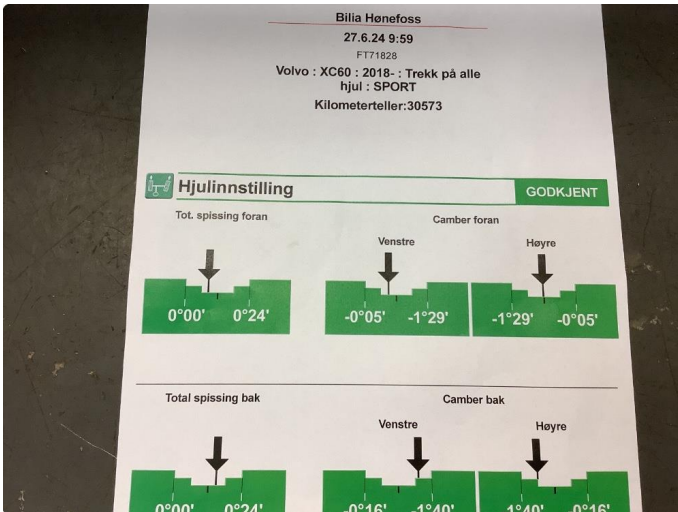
Bilia Hønefoss
27.6.24 9:59
FT71828
Volvo : XC60 : 2018- : Trekk på alle hjul : SPORT
Kilometerteller:30573

Hjulinnstilling
GODKJENT

Tot. spissing foran
0°00'
0°24'

Camber foran
Venstre
-0°05'
-1°29'
Høyre
-1°29'
-0°05'

Total spissing bak
0°00'
0°24'

Camber bak
Venstre
-0°16'
-1°40'
Høyre
-1°40'
-0°16'